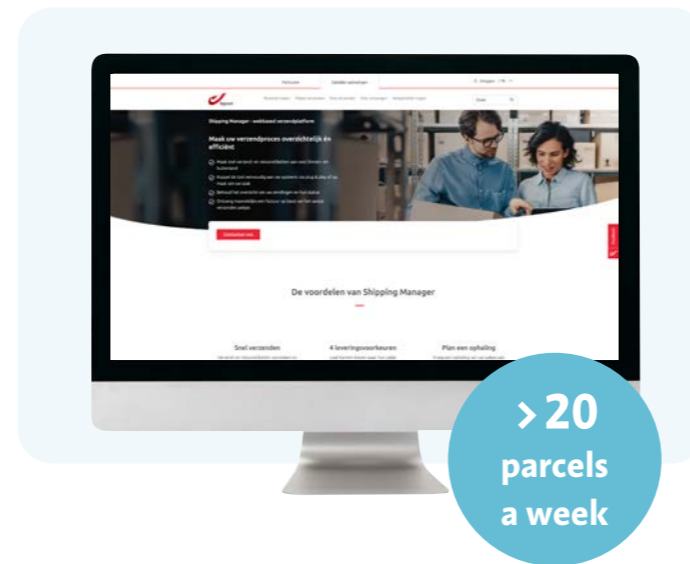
Particulier
Zakelijke oplossingen
bpost
Shipping Manager - webbased verzendplatform
Maak uw verzendproces overzichtelijk én efficiënt
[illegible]
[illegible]
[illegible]
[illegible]
Ontdek het nu
De voordelen van Shipping Manager
Snel verzenden
4 leveringsvoorkeuren
Plan een ophaling
> 20
parcels
a week